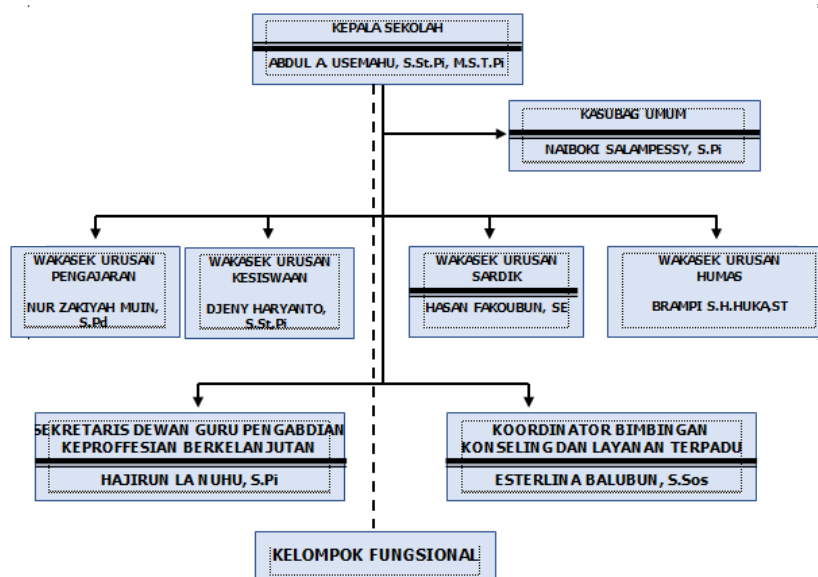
KEPALA SEKOLAH

ABDUL A. USEMAHU, S.St.Pi, M.S.T.Pi

KASUBAG UMUM

NAIBOKI SALAMPESSY, S.Pi

WAKASEK URUSAN PENGAJARAN

NUR ZAKIYAH MUIN, S.Pd

WAKASEK URUSAN KESISWAAN

DJENY HARYANTO, S.St.Pi

WAKASEK URUSAN SARDIK

HASAN FAKOUBUN, SE

WAKASEK URUSAN HUMAS

BRAMPI S.H.HUKA,ST

SEKRETARIS DEWAN GURU PENGABDIAN KEPROFFESIAN BERKELANJUTAN

HAJIRUN LA NUHU, S.Pi

KOORDINATOR BIMBINGAN KONSELING DAN LAYANAN TERPADU

ESTERLINA BALUBUN, S.Sos

KELOMPOK FUNGSIONAL